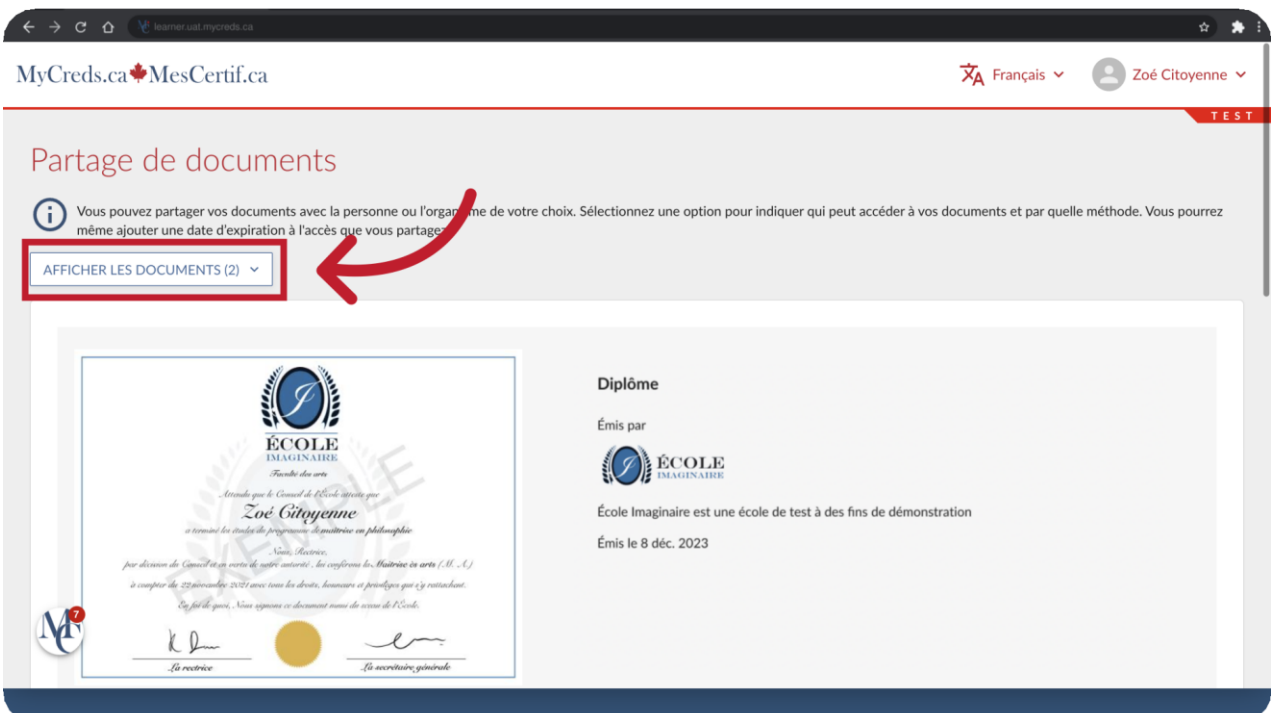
learner.uat.mycreds.ca

MyCreds.ca MesCertif.ca

Français

Zoé Citoyenne

TEST

Partage de documents

Vous pouvez partager vos documents avec la personne ou l'orga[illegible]e de votre choix. Sélectionnez une option pour indiquer qui peut accéder à vos documents et par quelle méthode. Vous pourrez même ajouter une date d'expiration à l'accès que vous partagez.

AFFICHER LES DOCUMENTS (2)

ÉCOLE
IMAGINAIRE
Faculté des arts

Attendu que le Conseil de l'École atteste que
Zoé Citoyenne
a terminé les études du programme de maîtrise en philosophie
Nous, Rectrice,
par décision du Conseil et en vertu de notre autorité, lui conférons la Maîtrise ès arts (M. A.)
à compter du 22 novembre 2021 avec tous les droits, honneurs et privilèges qui s'y rattachent.
En foi de quoi, Nous signons ce document muni du sceau de l'École.

La rectrice
La secrétaire générale

EXEMPLE

Diplôme

Émis par

ÉCOLE
IMAGINAIRE

École Imaginaire est une école de test à des fins de démonstration

Émis le 8 déc. 2023

7